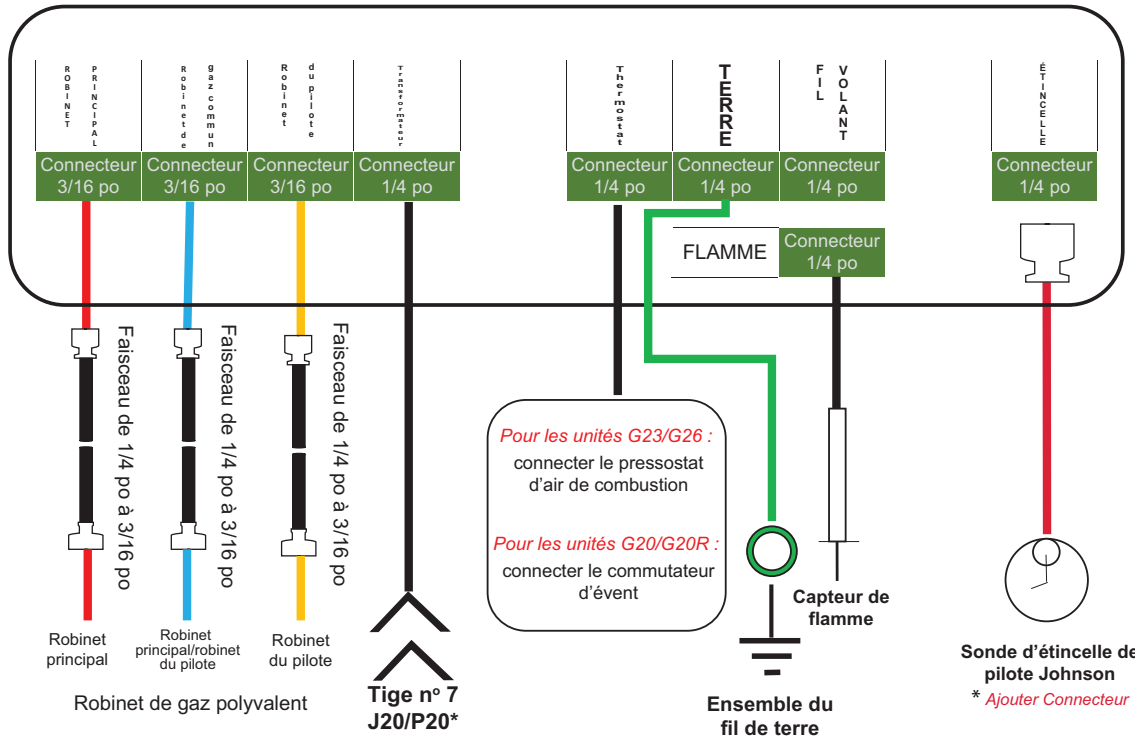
ROBINET PRINCIPAL

Robinet de gaz commun

Robinet du pilote

Transformateur

Thermostat

TERRE

FIL VOLANT

ÉTINCELLE

Connecteur 3/16 po

Connecteur 3/16 po

Connecteur 3/16 po

Connecteur 1/4 po

Connecteur 1/4 po

Connecteur 1/4 po

Connecteur 1/4 po

Connecteur 1/4 po

FLAMME

Connecteur 1/4 po

Faisceau de 1/4 po à 3/16 po

Faisceau de 1/4 po à 3/16 po

Faisceau de 1/4 po à 3/16 po

Pour les unités G23/G26 :
connecter le pressostat d'air de combustion

Pour les unités G20/G20R :
connecter le commutateur d'évent

Robinet principal

Robinet principal/robinet du pilote

Robinet du pilote

Robinet de gaz polyvalent

Tige nº 7 J20/P20*

Ensemble du fil de terre

Capteur de flamme

Sonde d'étincelle de pilote Johnson

* Ajouter Connecteur